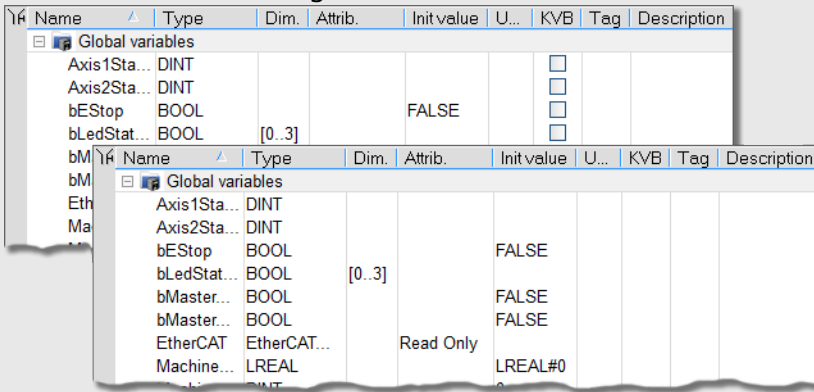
| Name | Type | Dim. | Attrib. | Init value | U... | KVB | Tag | Description |
|---|---|---|---|---|---|---|---|---|
| Global variables | | | | | | | | |
| Axis1Sta... | DINT | | | | | ☐ | | |
| Axis2Sta... | DINT | | | | | ☐ | | |
| bEStop | BOOL | | | FALSE | | ☐ | | |
| bLedStat... | BOOL | [0...3] | | | | ☐ | | |
| bM | | | | | | | | |
| bM | | | | | | | | |
| Eth | | | | | | | | |
| Ma | | | | | | | | |

| Name | Type | Dim. | Attrib. | Init value | U... | KVB | Tag | Description |
|---|---|---|---|---|---|---|---|---|
| Global variables | | | | | | | | |
| Axis1Sta... | DINT | | | | | | | |
| Axis2Sta... | DINT | | | | | | | |
| bEStop | BOOL | | | FALSE | | | | |
| bLedStat... | BOOL | [0...3] | | | | | | |
| bMaster... | BOOL | | | FALSE | | | | |
| bMaster... | BOOL | | | FALSE | | | | |
| EtherCAT | EtherCAT... | | Read Only | | | | | |
| Machine... | LREAL | | | LREAL#0 | | | | |